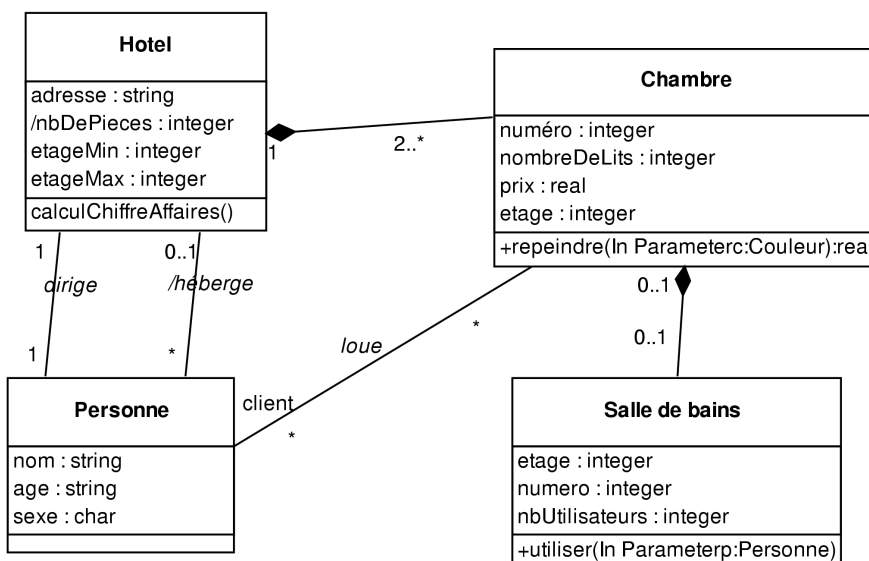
Hotel

adresse : string
/nbDePieces : integer
etageMin : integer
etageMax : integer

calculChiffreAffaires()

1

2..*

Chambre

numéro : integer
nombreDeLits : integer
prix : real
etage : integer

+repeindre(In Parameterc:Couleur):rea

1

dirige

0..1

/heberge

0..1

0..1

loue

*

1

*

client

*

Personne

nom : string
age : string
sexe : char

Salle de bains

etage : integer
numero : integer
nbUtilisateurs : integer

+utiliser(In Parameterp:Personne)